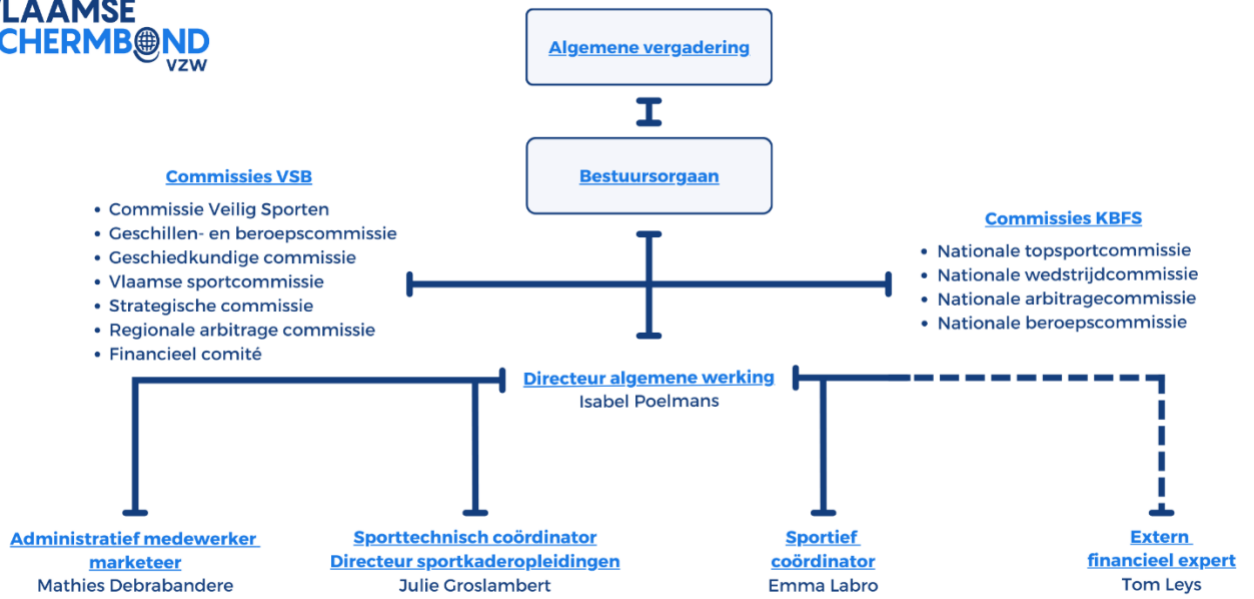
LAAMSE
CHERMBOND
VZW

Algemene vergadering

Bestuursorgaan

Commissies VSB

- Commissie Veilig Sporten
- Geschillen- en beroepscommissie
- Geschiedkundige commissie
- Vlaamse sportcommissie
- Strategische commissie
- Regionale arbitrage commissie
- Financieel comité

Commissies KBFS

- Nationale topsportcommissie
- Nationale wedstrijdcommissie
- Nationale arbitragecommissie
- Nationale beroepscommissie

Directeur algemene werking
Isabel Poelmans

Administratief medewerker marketeer
Mathies Debrabandere

Sporttechnisch coördinator
Directeur sportkaderopleidingen
Julie Groslambert

Sportief coördinator
Emma Labro

Extern financieel expert
Tom Leys